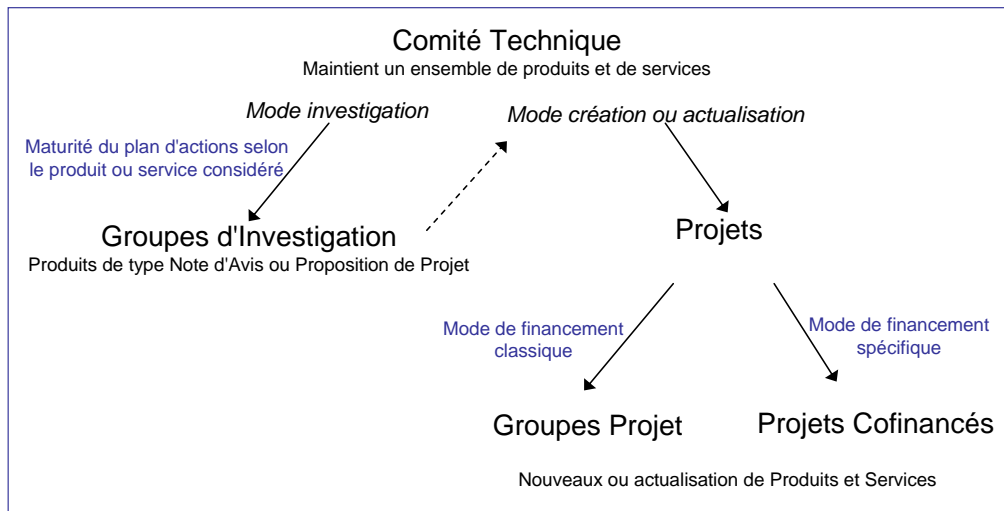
Comité Technique
Maintient un ensemble de produits et de services

Mode investigation

Mode création ou actualisation

Maturité du plan d'actions selon le produit ou service considéré

Groupes d'Investigation
Produits de type Note d'Avis ou Proposition de Projet

Projets

Mode de financement classique

Mode de financement spécifique

Groupes Projet

Projets Cofinancés

Nouveaux ou actualisation de Produits et Services